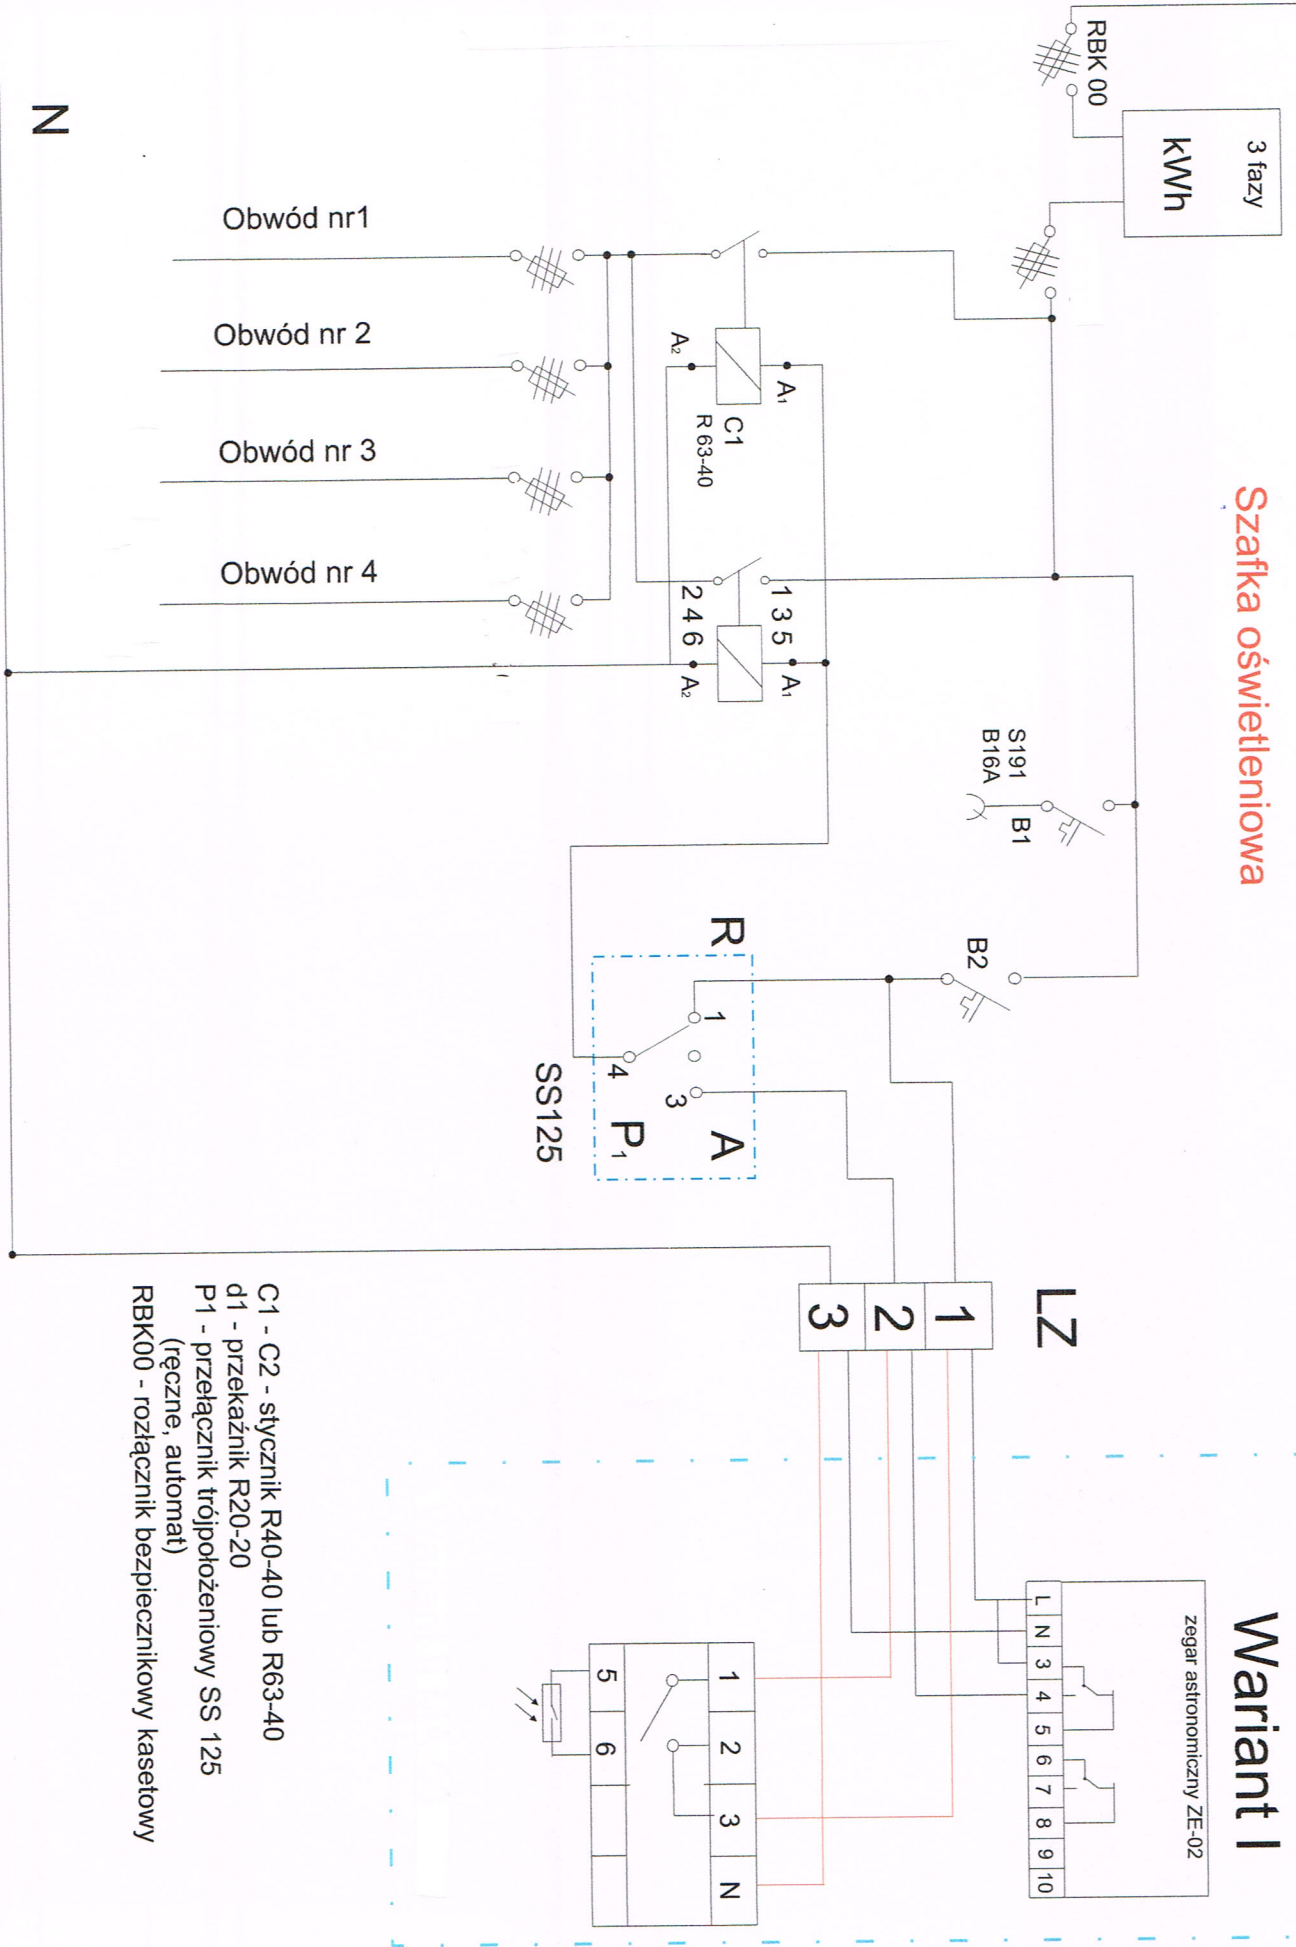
Szafka oświetleniowa

3 fazy
kWh
RBK 00

N

Obwód nr1
Obwód nr 2
Obwód nr 3
Obwód nr 4

$A_2$
$A_1$
C1
R 63-40

1 3 5
2 4 6
$A_1$
$A_2$

S191
B16A
B1

B2

R
1
4
3
A
$P_1$
SS125

LZ
1
2
3

Wariant I
zegar astronomiczny ZE-02
L N 3 4 5 6 7 8 9 10

1 2 3 N
5 6

C1 - C2 - stycznik R40-40 lub R63-40
d1 - przekaźnik R20-20
P1 - przełącznik trójpołożeniowy SS 125
(ręczne, automat)
RBK00 - rozłącznik bezpiecznikowy kasetowy